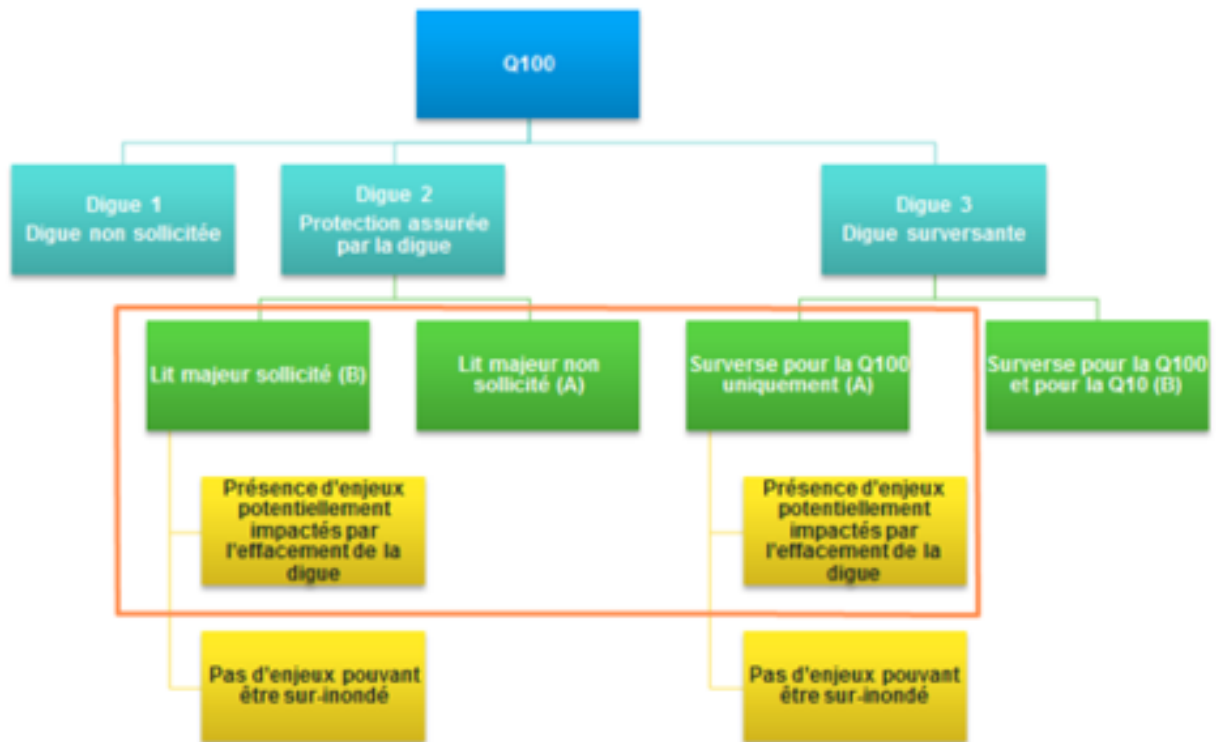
Q100

Digue 1
Digue non sollicitée

Digue 2
Protection assurée par la digue

Digue 3
Digue surversante

Lit majeur sollicité (B)

Lit majeur non sollicité (A)

Surverse pour la Q100 uniquement (A)

Surverse pour la Q100 et pour la Q10 (B)

Présence d'enjeux potentiellement impactés par l'effacement de la digue

Présence d'enjeux potentiellement impactés par l'effacement de la digue

Pas d'enjeux pouvant être sur-inondé

Pas d'enjeux pouvant être sur-inondé